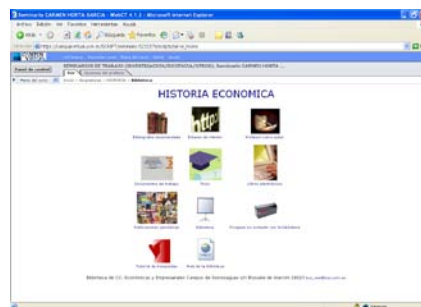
Seminario CARMEN HORTA GARCIA - WebCT 4.1.2 - Microsoft Internet Explorer

Archivo Edición Ver Favoritos Herramientas Ayuda

Atrás Búsqueda Favoritos

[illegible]

Panel de control

SEMINARIOS DE TRABAJO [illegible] Seminario CARMEN HORTA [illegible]

HISTORIA ECONOMICA

Bibliografía recomendada

Enlaces de interés

Prensa

Documentos de trabajo

Tesis

Libros electrónicos

Publicaciones periódicas

Biblioteca

Pregunte su consulta

Tutorial de búsqueda

Guía de la Biblioteca

Biblioteca de CC. Económicas y Empresariales Campus de Somosaguas UCM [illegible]